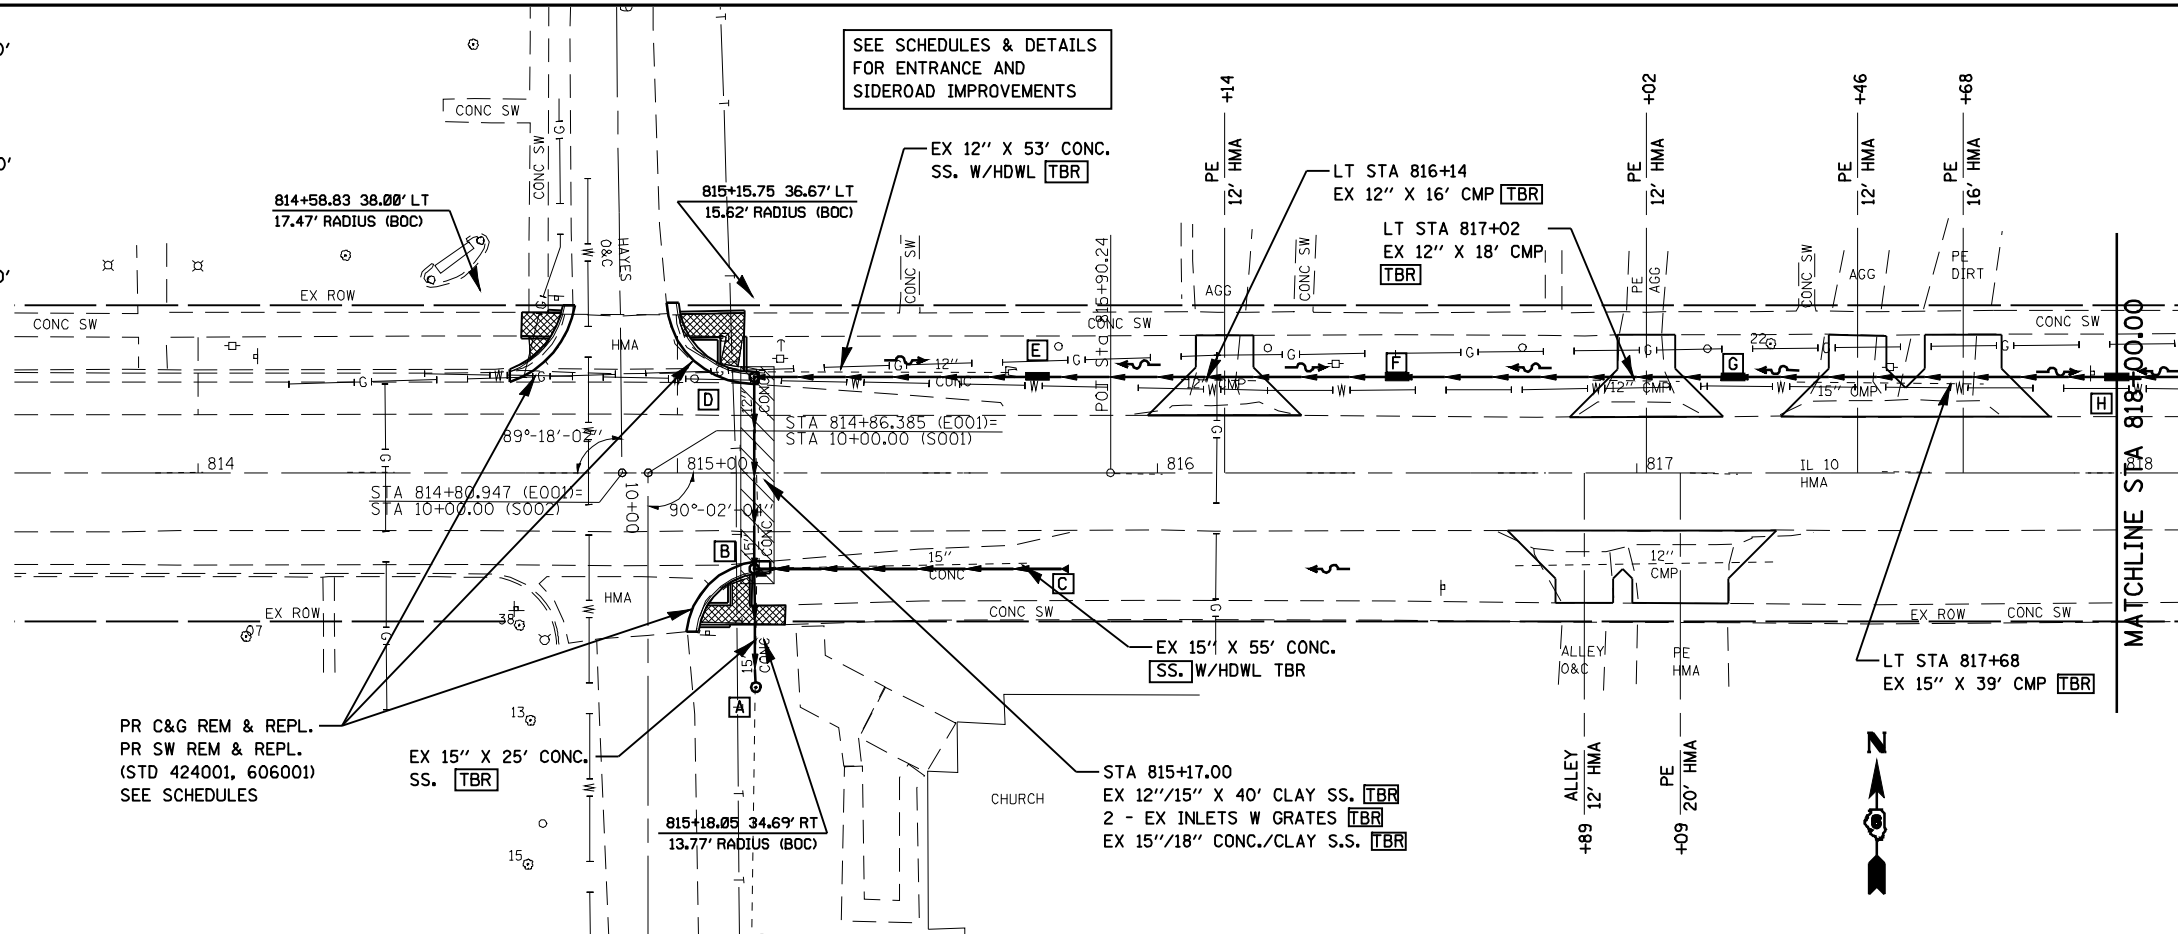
SEE SCHEDULES & DETAILS
FOR ENTRANCE AND
SIDEROAD IMPROVEMENTS

CONC SW

CONC SW

814+58.83 38.00' LT
17.47' RADIUS (BOC)

815+15.75 36.67' LT
15.62' RADIUS (BOC)

EX 12" X 53' CONC.
SS. W/HDWL TBR

HAYES O&C

CONC SW

EX ROW

CONC SW

HMA

POT Sta 816+90.24

CONC SW

PE 12' HMA +14

LT STA 816+14
EX 12" X 16' CMP TBR

LT STA 817+02
EX 12" X 18' CMP
TBR

PE 12' HMA +02

PE 12' HMA +46

PE 16' HMA +68

AGG

CONC SW

PE AGG

CONC SW

AGG

PE DIRT

CONC SW

E

F

G

H

12" CONC

12" CMP

12" CMP

15" CMP

22

D

STA 814+86.385 (E001)=
STA 10+00.00 (S001)

89°-18'-02"

814

815+00

816

817

IL 10
HMA

818

MATCHLINE STA 818+00.00

STA 814+80.947 (E001)=
STA 10+00.00 (S002)

10+00

90°-02'-04"

12" CONC

15" CONC

B

15" CONC

12" CMP

C

HMA

EX ROW

38

CONC SW

EX ROW

CONC SW

07

15" CONC

EX 15" X 55' CONC.
SS. W/HDWL TBR

ALLEY O&C

PE HMA

LT STA 817+68
EX 15" X 39' CMP TBR

13

A

PR C&G REM & REPL.
PR SW REM & REPL.
(STD 424001, 606001)
SEE SCHEDULES

EX 15" X 25' CONC.
SS. TBR

STA 815+17.00
EX 12"/15" X 40' CLAY SS. TBR
2 - EX INLETS W GRATES TBR
EX 15"/18" CONC./CLAY S.S. TBR

CHURCH

ALLEY 12' HMA +89

PE 20' HMA +09

N

815+18.05 34.69' RT
13.77' RADIUS (BOC)

15